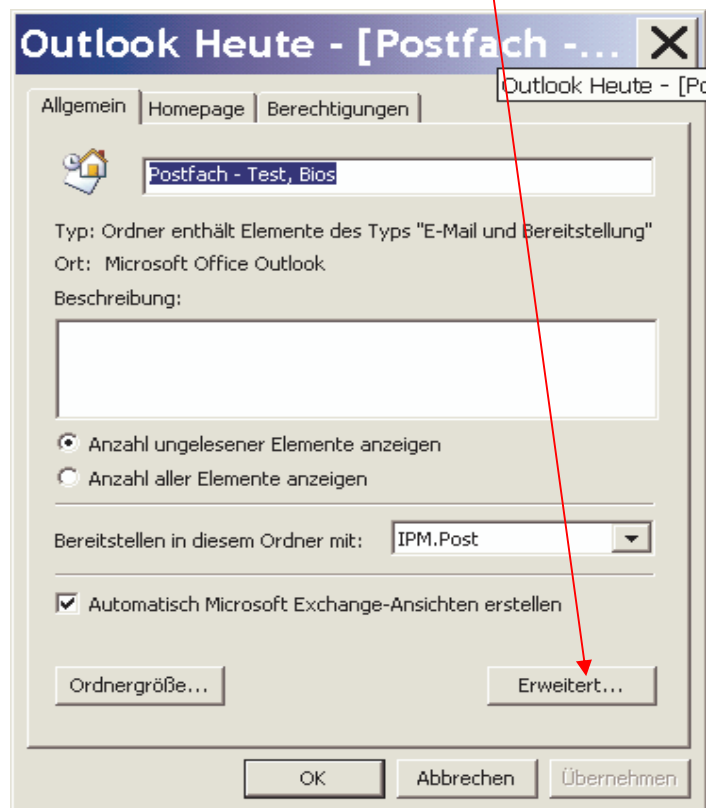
Outlook Heute - [Postfach -...

Outlook Heute - [Po

Allgemein | Homepage | Berechtigungen

Postfach - Test, Bios

Typ: Ordner enthält Elemente des Typs "E-Mail und Bereitstellung"
Ort: Microsoft Office Outlook

Beschreibung:

Anzahl ungelesener Elemente anzeigen
Anzahl aller Elemente anzeigen

Bereitstellen in diesem Ordner mit: IPM.Post

Automatisch Microsoft Exchange-Ansichten erstellen

Ordnergröße...

Erweitert...

OK | Abbrechen | Übernehmen